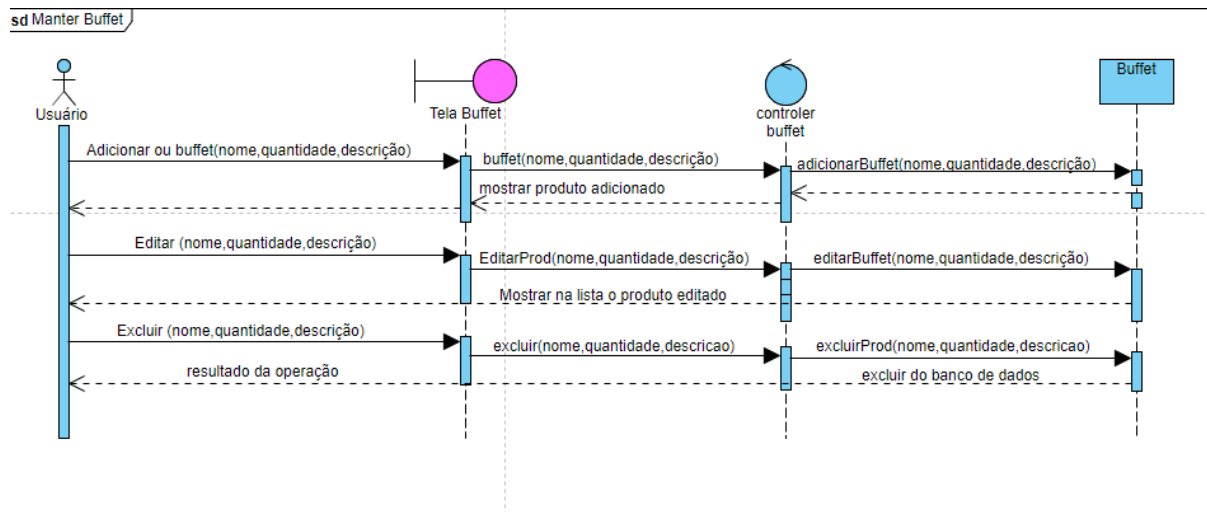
sd Manter Buffet

Usuário

Tela Buffet

controler buffet

Buffet

Adicionar ou buffet(nome,quantidade,descrição)

buffet(nome,quantidade,descrição)

adicionarBuffet(nome,quantidade,descrição)

mostrar produto adicionado

Editar (nome,quantidade,descrição)

EditarProd(nome,quantidade,descrição)

editarBuffet(nome,quantidade,descrição)

Mostrar na lista o produto editado

Excluir (nome,quantidade,descrição)

excluir(nome,quantidade,descricao)

excluirProd(nome,quantidade,descricao)

resultado da operação

excluir do banco de dados